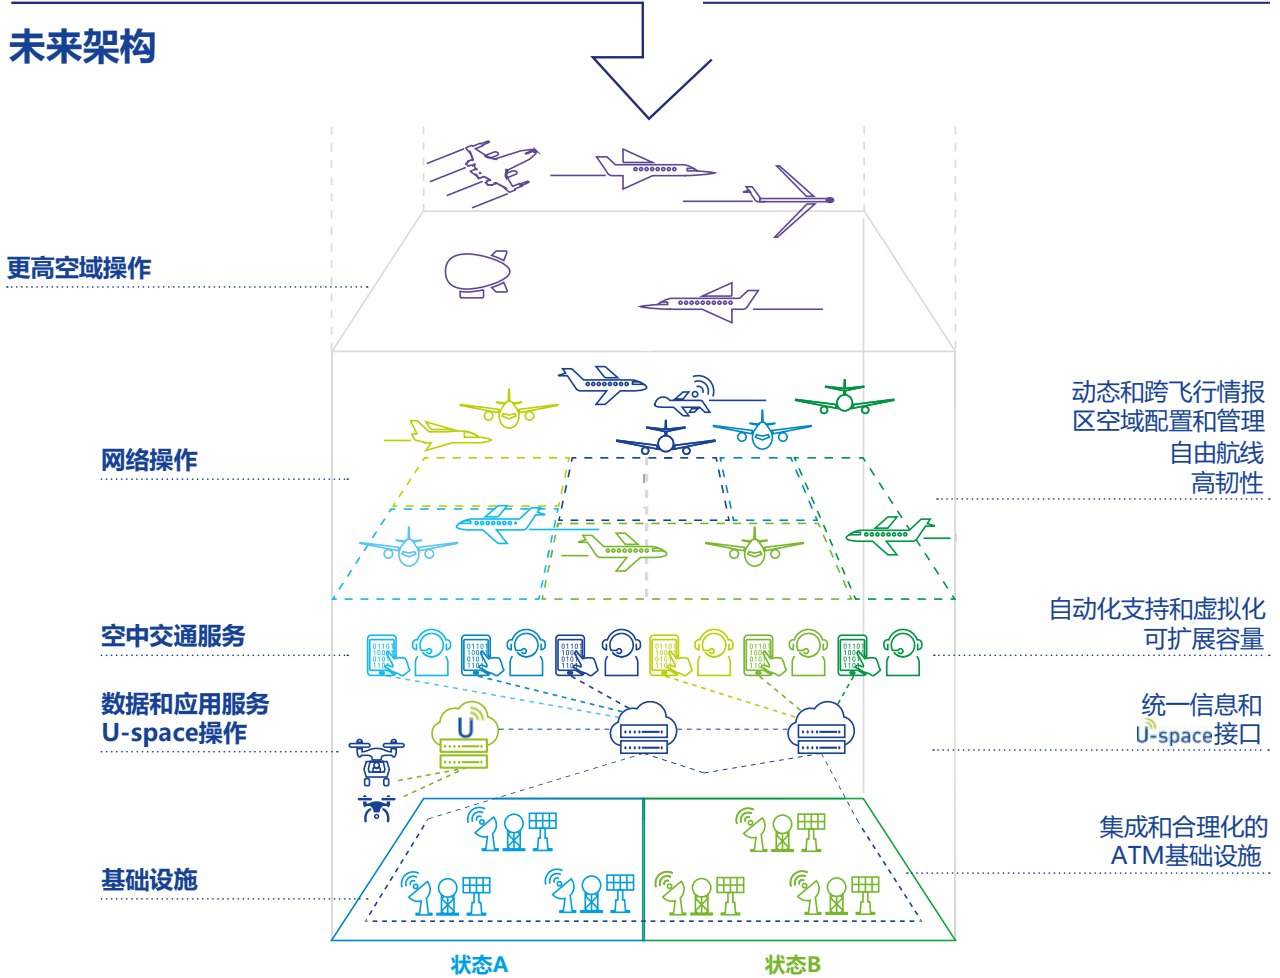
未来架构

更高空域操作

网络操作

空中交通服务

数据和应用服务
U-space操作

基础设施

动态和跨飞行情报
区空域配置和管理
自由航线
高韧性

自动化支持和虚拟化
可扩展容量

统一信息和
U-space接口

集成和合理化的
ATM基础设施

U

状态A

状态B